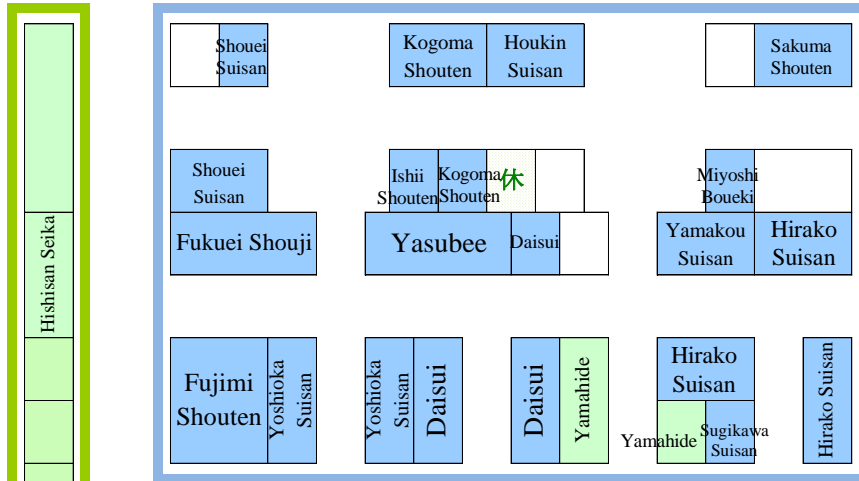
Hishisan Seika

Shouei Suisan

Kogoma Shouten

Houkin Suisan

Sakuma Shouten

Shouei Suisan

Ishii Shouten

Kogoma Shouten

休

Miyoshi Boueki

Fukuei Shouji

Yasubee

Daisui

Yamakou Suisan

Hirako Suisan

Fujimi Shouten

Yoshioka Suisan

Yoshioka Suisan

Daisui

Daisui

Yamahide

Hirako Suisan

Yamahide

Sugikawa Suisan

Hirako Suisan